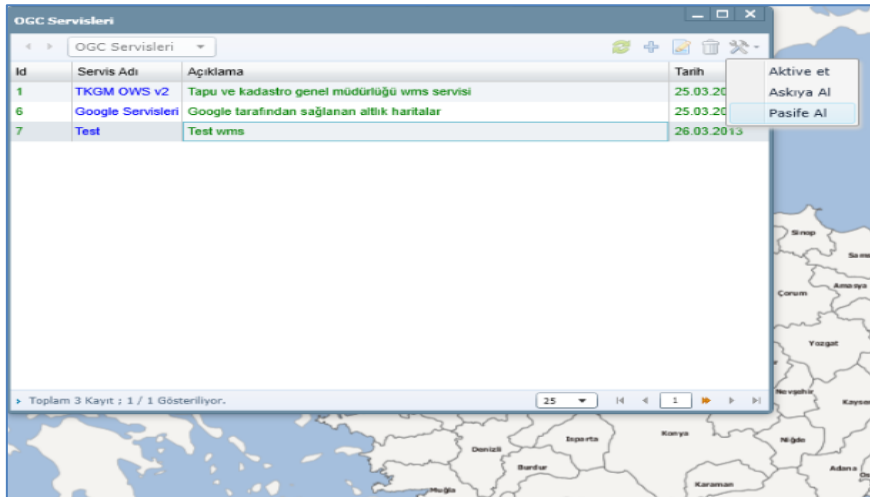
OGC Servisleri

OGC Servisleri

| Id | Servis Adı | Açıklama | Tarih |
|---|---|---|---|
| 1 | TKGM OWS v2 | Tapu ve kadastro genel müdürlüğü wms servisi | 25.03.20 |
| 6 | Google Servisleri | Google tarafından sağlanan altlık haritalar | 25.03.20 |
| 7 | Test | Test wms | 26.03.2013 |

Aktive et
Askıya Al
Pasife Al

Toplam 3 Kayıt ; 1 / 1 Gösteriliyor.

25

1

Sinop
Samsun
Amasya
Çorum
Yozgat
Nevşehir
Kayseri
Niğde
Adana
Konya
Karaman
Isparta
Denizli
Burdur
Muğla